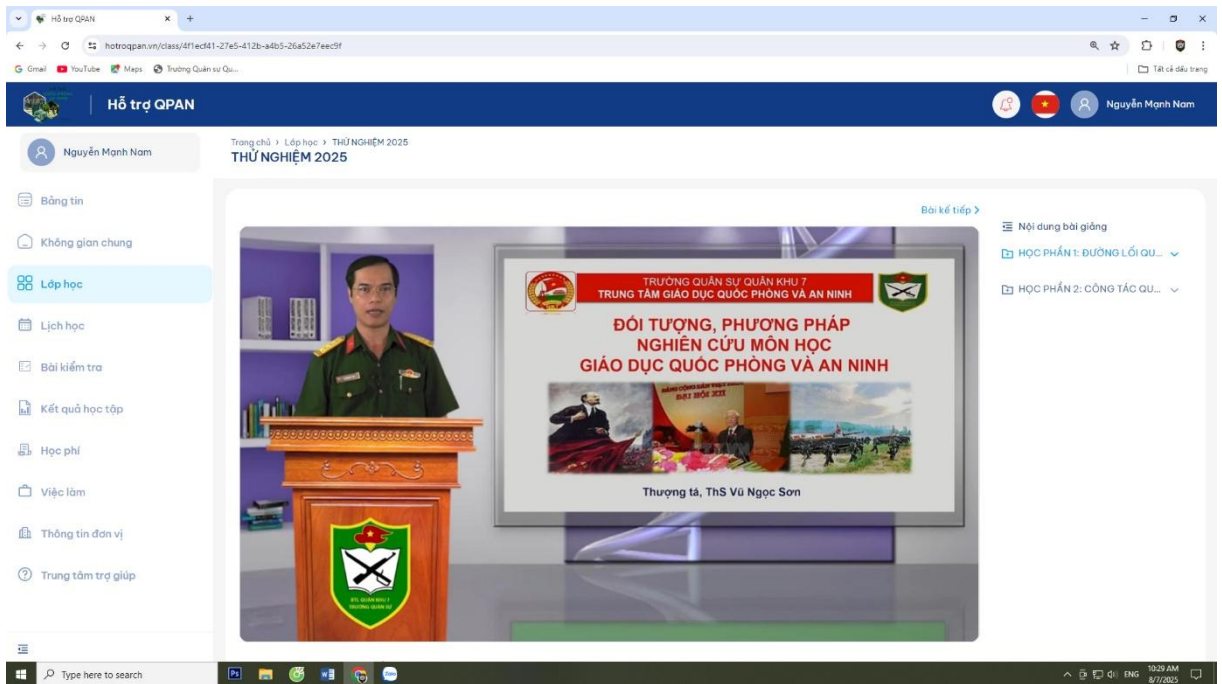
Hỗ trợ QPAN
hotroqpan.vn/class/4f1ecf41-27e5-412b-a4b5-26a52e7eec9f
Gmail YouTube Maps Trường Quân sự Qu...
Tất cả dấu trang

Hỗ trợ QPAN
Nguyễn Mạnh Nam

Nguyễn Mạnh Nam

Bảng tin
Không gian chung
Lớp học
Lịch học
Bài kiểm tra
Kết quả học tập
Học phí
Việc làm
Thông tin đơn vị
Trung tâm trợ giúp

Trang chủ › Lớp học › THỬ NGHIỆM 2025
THỬ NGHIỆM 2025

Bài kế tiếp ›

TRƯỜNG QUÂN SỰ QUÂN KHU 7
TRUNG TÂM GIÁO DỤC QUỐC PHÒNG VÀ AN NINH
ĐỐI TƯỢNG, PHƯƠNG PHÁP NGHIÊN CỨU MÔN HỌC GIÁO DỤC QUỐC PHÒNG VÀ AN NINH
ĐẠI HỘI XIII
Thượng tá, ThS Vũ Ngọc Sơn

Nội dung bài giảng
HỌC PHẦN 1: ĐƯỜNG LỐI QU...
HỌC PHẦN 2: CÔNG TÁC QU...

Type here to search
ENG 10:29 AM 8/7/2025